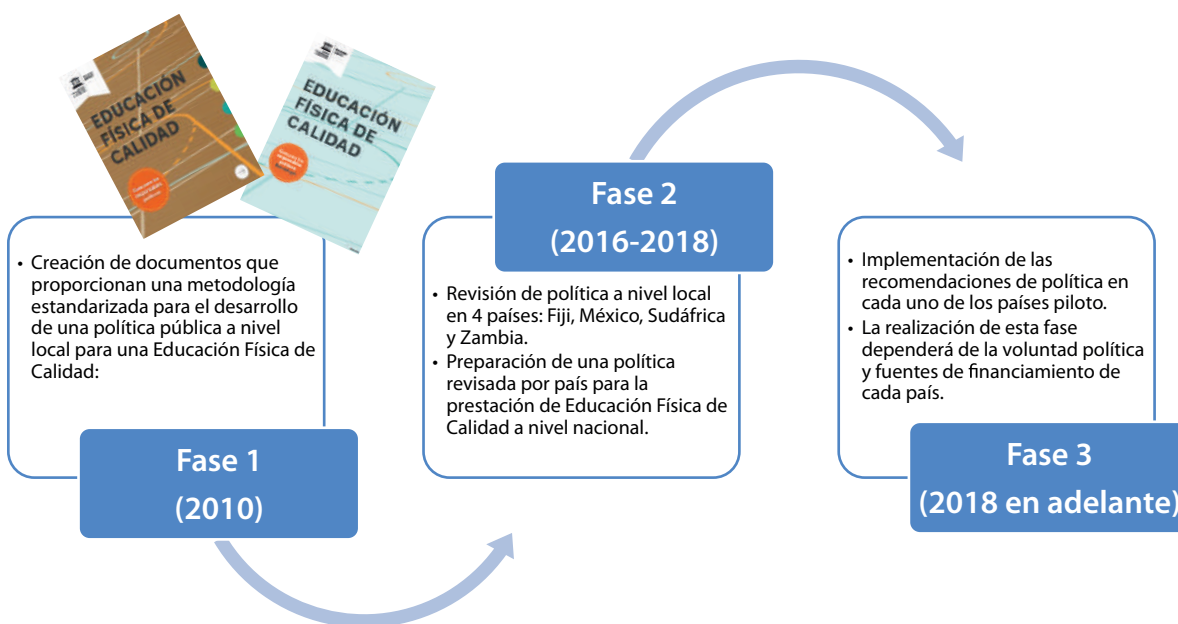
EDUCACIÓN FÍSICA DE CALIDAD

EDUCACIÓN FÍSICA DE CALIDAD

• Creación de documentos que proporcionan una metodología estandarizada para el desarrollo de una política pública a nivel local para una Educación Física de Calidad:

Fase 1
(2010)

Fase 2
(2016-2018)

• Revisión de política a nivel local en 4 países: Fiji, México, Sudáfrica y Zambia.
• Preparación de una política revisada por país para la prestación de Educación Física de Calidad a nivel nacional.

• Implementación de las recomendaciones de política en cada uno de los países piloto.
• La realización de esta fase dependerá de la voluntad política y fuentes de financiamiento de cada país.

Fase 3
(2018 en adelante)